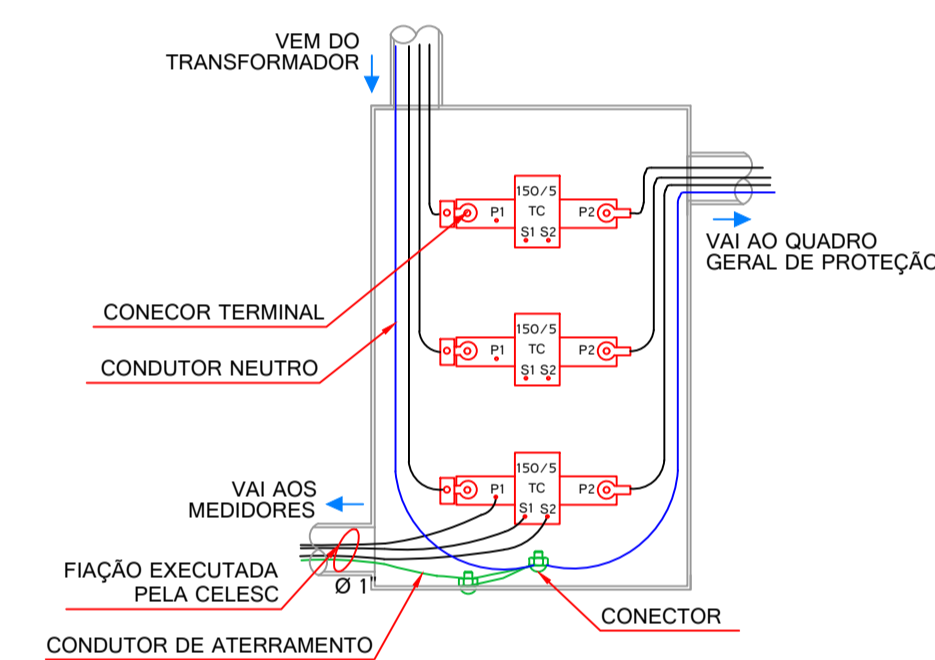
VEM DO TRANSFORMADOR

150/5
TC
P1
P2
S1 S2

VAI AO QUADRO GERAL DE PROTEÇÃ

CONECOR TERMINAL

150/5
TC
P1
P2
S1 S2

CONDUTOR NEUTRO

150/5
TC
P1
P2
S1 S2

VAI AOS MEDIDORES

FIAÇÃO EXECUTADA PELA CELESC

Ø 1"

CONECTOR

CONDUTOR DE ATERRAMENTO